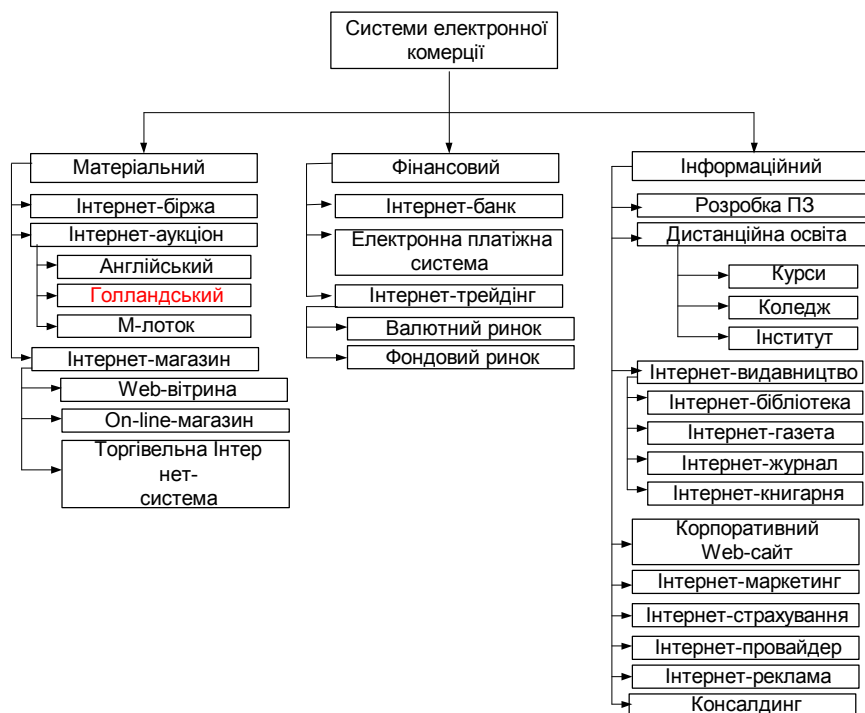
Системи електронної комерції

Матеріальний

Інтернет-біржа

Інтернет-аукціон

Англійський

Голландський

М-лоток

Інтернет-магазин

Web-вітрина

On-line-магазин

Торгівельна Інтер нет-система

Фінансовий

Інтернет-банк

Електронна платіжна система

Інтернет-трейдінг

Валютний ринок

Фондовий ринок

Інформаційний

Розробка ПЗ

Дистанційна освіта

Курси

Коледж

Інститут

Інтернет-видавництво

Інтернет-бібліотека

Інтернет-газета

Інтернет-журнал

Інтернет-книгарня

Корпоративний Web-сайт

Інтернет-маркетинг

Інтернет-страхування

Інтернет-провайдер

Інтернет-реклама

Консалдинг